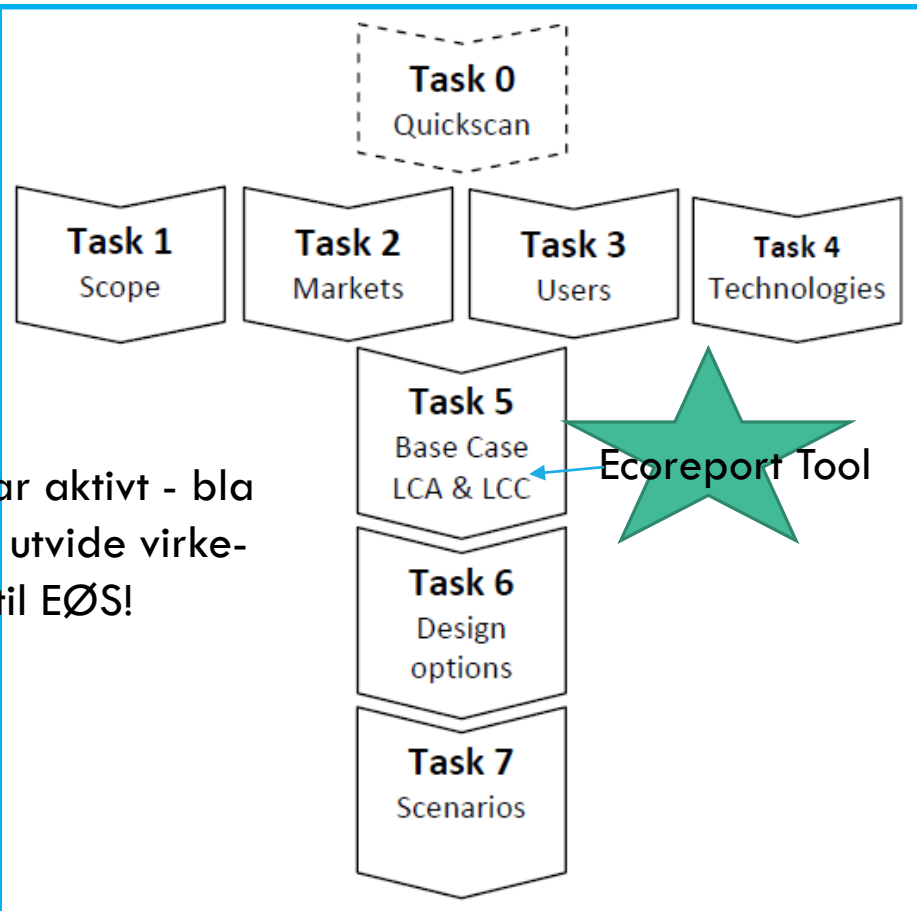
Task 0
Quickscan

Task 1
Scope

Task 2
Markets

Task 3
Users

Task 4
Technologies

Task 5
Base Case
LCA & LCC

Ecoreport Tool

ar aktivt - bla
utvide virke-
til EØS!

Task 6
Design
options

Task 7
Scenarios